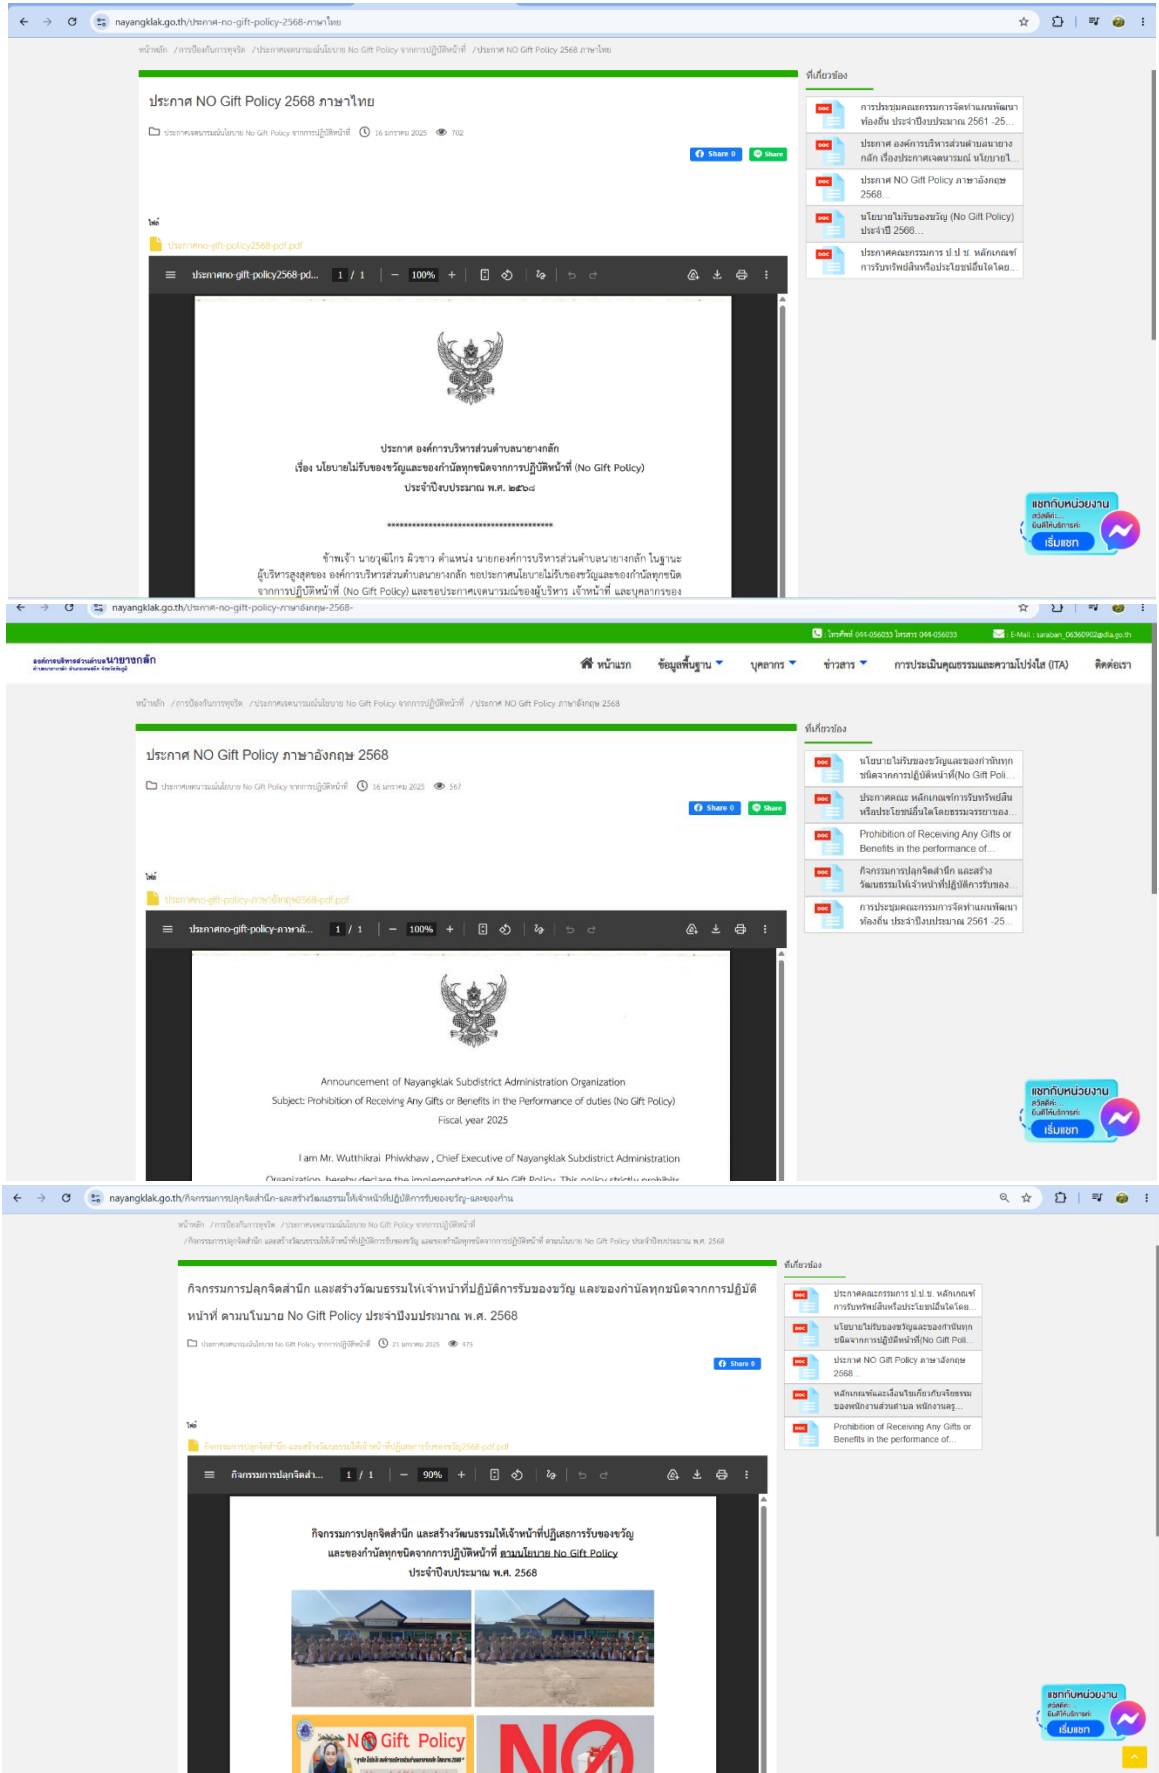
nayangklak.go.th/ประกาศ-no-gift-policy-2568-ภาษาไทย

หน้าหลัก / การป้องกันการทุจริต / ประกาศเจตนารมณ์นโยบาย No Gift Policy จากการปฏิบัติหน้าที่ / ประกาศ NO Gift Policy 2568 ภาษาไทย

ประกาศ NO Gift Policy 2568 ภาษาไทย

ประกาศเจตนารมณ์นโยบาย No Gift Policy จากการปฏิบัติหน้าที่ 16 มกราคม 2025 702

Share 0 Share

ไฟล์

ประกาศno-gift-policy2568-pdf.pdf

ประกาศno-gift-policy2568-pd... 1 / 1 100%

ประกาศ องค์การบริหารส่วนตำบลนายางกลัก

เรื่อง นโยบายไม่รับของขวัญและของกำนัลทุกชนิดจากการปฏิบัติหน้าที่ (No Gift Policy)

ประจำปีงบประมาณ พ.ศ. ๒๕๖๘

ข้าพเจ้า นายวุฒิไกร ผิวขาว ตำแหน่ง นายกองค์การบริหารส่วนตำบลนายางกลัก ในฐานะผู้บริหารสูงสุดของ องค์การบริหารส่วนตำบลนายางกลัก ขอประกาศนโยบายไม่รับของขวัญและของกำนัลทุกชนิดจากการปฏิบัติหน้าที่ (No Gift Policy) และขอประกาศเจตนารมณ์ของผู้บริหาร เจ้าหน้าที่ และบุคลากรของ

ที่เกี่ยวข้อง

การประชุมคณะกรรมการจัดทำแผนพัฒนาท้องถิ่น ประจำปีงบประมาณ 2561 -25...

ประกาศ องค์การบริหารส่วนตำบลนายางกลัก เรื่องประกาศเจตนารมณ์ นโยบายไ...

ประกาศ NO Gift Policy ภาษาอังกฤษ 2568...

นโยบายไม่รับของขวัญ (No Gift Policy) ประจำปี 2568...

ประกาศคณะกรรมการ ป.ป.ช. หลักเกณฑ์การรับทรัพย์สินหรือประโยชน์อื่นใดโดย...

แชทกับหน่วยงาน สวัสดีค่ะ ยินดีให้บริการค่ะ เริ่มแชท

nayangklak.go.th/ประกาศ-no-gift-policy-ภาษาอังกฤษ-2568-

โทรศัพท์ 044-056033 โทรสาร 044-056033 E-Mail : saraban_06360902@dla.go.th

องค์การบริหารส่วนตำบลนายางกลัก

หน้าแรก ข้อมูลพื้นฐาน บุคลากร ข่าวสาร การประเมินคุณธรรมและความโปร่งใส (ITA) ติดต่อเรา

หน้าหลัก / การป้องกันการทุจริต / ประกาศเจตนารมณ์นโยบาย No Gift Policy จากการปฏิบัติหน้าที่ / ประกาศ NO Gift Policy ภาษาอังกฤษ 2568

ประกาศ NO Gift Policy ภาษาอังกฤษ 2568

ประกาศเจตนารมณ์นโยบาย No Gift Policy จากการปฏิบัติหน้าที่ 16 มกราคม 2025 567

Share 0 Share

ไฟล์

ประกาศno-gift-policy-ภาษาอังกฤษ2568-pdf.pdf

ประกาศno-gift-policy-ภาษาอั... 1 / 1 100%

Announcement of Nayangklak Subdistrict Administration Organization

Subject: Prohibition of Receiving Any Gifts or Benefits in the Performance of duties (No Gift Policy)

Fiscal year 2025

I am Mr. Wutthikrai Phiwkhaw , Chief Executive of Nayangklak Subdistrict Administration

Organization hereby declare the implementation of No Gift Policy. This policy strictly prohibits

ที่เกี่ยวข้อง

นโยบายไม่รับของขวัญและของกำนัลทุกชนิดจากการปฏิบัติหน้าที่(No Gift Poli...

ประกาศคณะ หลักเกณฑ์การรับทรัพย์สินหรือประโยชน์อื่นใดโดยธรรมจรรยาของ...

Prohibition of Receiving Any Gifts or Benefits in the performance of...

กิจกรรมการปลุกจิตสำนึก และสร้างวัฒนธรรมให้เจ้าหน้าที่ปฏิบัติการรับของ...

การประชุมคณะกรรมการจัดทำแผนพัฒนาท้องถิ่น ประจำปีงบประมาณ 2561 -25...

แชทกับหน่วยงาน สวัสดีค่ะ ยินดีให้บริการค่ะ เริ่มแชท

nayangklak.go.th/กิจกรรมการปลุกจิตสำนึก-และสร้างวัฒนธรรมให้เจ้าหน้าที่ปฏิบัติการรับของขวัญ-และของกำน

หน้าหลัก / การป้องกันการทุจริต / ประกาศเจตนารมณ์นโยบาย No Gift Policy จากการปฏิบัติหน้าที่ / กิจกรรมการปลุกจิตสำนึก และสร้างวัฒนธรรมให้เจ้าหน้าที่ปฏิบัติการรับของขวัญ และของกำนัลทุกชนิดจากการปฏิบัติหน้าที่ ตามนโยบาย No Gift Policy ประจำปีงบประมาณ พ.ศ. 2568

กิจกรรมการปลุกจิตสำนึก และสร้างวัฒนธรรมให้เจ้าหน้าที่ปฏิบัติการรับของขวัญ และของกำนัลทุกชนิดจากการปฏิบัติหน้าที่ ตามนโยบาย No Gift Policy ประจำปีงบประมาณ พ.ศ. 2568

ประกาศเจตนารมณ์นโยบาย No Gift Policy จากการปฏิบัติหน้าที่ 21 มกราคม 2025 475

Share 0

ไฟล์

กิจกรรมการปลุกจิตสำนึก-และสร้างวัฒนธรรมให้เจ้าหน้าที่ปฏิบัติการรับของขวัญ2568-pdf.pdf

กิจกรรมการปลุกจิตสำ... 1 / 1 90%

กิจกรรมการปลุกจิตสำนึก และสร้างวัฒนธรรมให้เจ้าหน้าที่ปฏิเสธการรับของขวัญ

และของกำนัลทุกชนิดจากการปฏิบัติหน้าที่ ตามนโยบาย No Gift Policy

ประจำปีงบประมาณ พ.ศ. 2568

NO Gift Policy

NO

ที่เกี่ยวข้อง

ประกาศคณะกรรมการ ป.ป.ช. หลักเกณฑ์การรับทรัพย์สินหรือประโยชน์อื่นใดโดย...

นโยบายไม่รับของขวัญและของกำนัลทุกชนิดจากการปฏิบัติหน้าที่(No Gift Poli...

ประกาศ NO Gift Policy ภาษาอังกฤษ 2568...

หลักเกณฑ์และเงื่อนไขเกี่ยวกับจริยธรรมของพนักงานส่วนตำบล พนักงานครู...

Prohibition of Receiving Any Gifts or Benefits in the performance of...

แชทกับหน่วยงาน สวัสดีค่ะ ยินดีให้บริการค่ะ เริ่มแชท